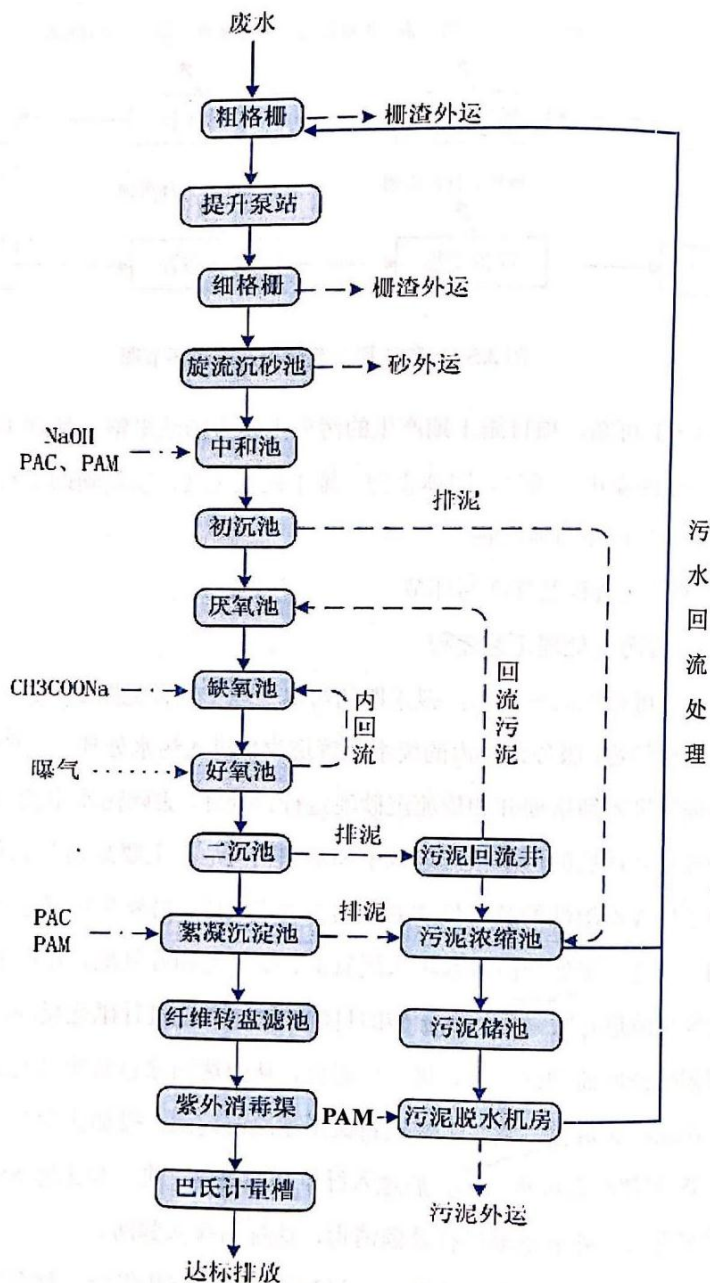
废水

粗格栅
栅渣外运

提升泵站

细格栅
栅渣外运

旋流沉砂池
砂外运

NaOH
PAC、PAM
中和池

排泥
初沉池

厌氧池

CH3COONa
缺氧池

内回流

曝气
好氧池

回流污泥

排泥
二沉池
污泥回流井

PAC
PAM
排泥
絮凝沉淀池
污泥浓缩池

纤维转盘滤池
污泥储池

紫外消毒渠
PAM
污泥脱水机房

巴氏计量槽
污泥外运

达标排放

污水回流处理